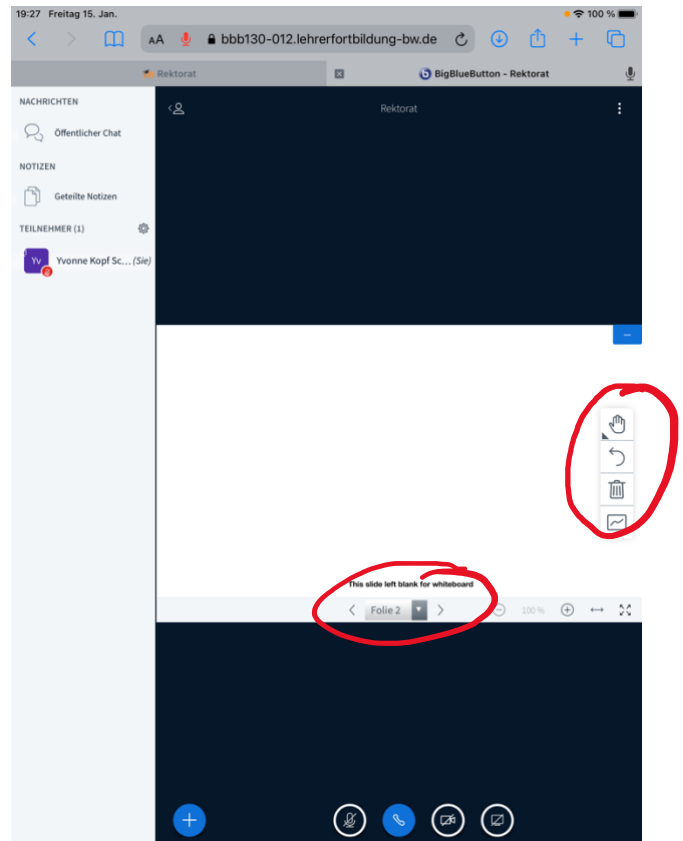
19:27 Freitag 15. Jan.

100 %

AA bbb130-012.lehrerfortbildung-bw.de

Rektorat

BigBlueButton - Rektorat

NACHRICHTEN

Öffentlicher Chat

NOTIZEN

Geteilte Notizen

TEILNEHMER (1)

Yv Yvonne Kopf Sc... (Sie)

Rektorat

This slide left blank for whiteboard

Folie 2

100 %